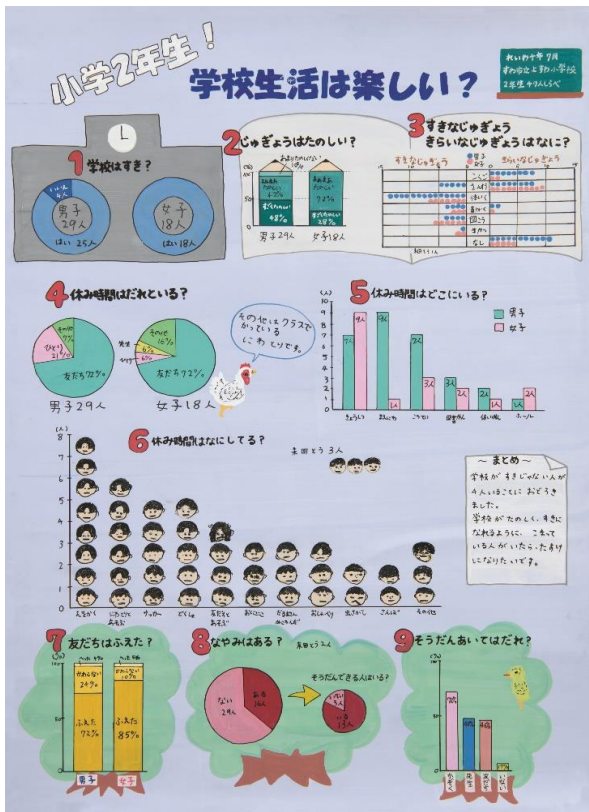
小学2年生! 学校生活は楽しい?

れいわ元年7月
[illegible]小学校
2年生 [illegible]

1 学校はすき?
男子 29人
はい 25人
女子 18人
はい 18人

2 じゅぎょうはたのしい?
男子29人
女子18人
48%
28%

3 すきなじゅぎょう きらいなじゅぎょうはなに?
すきなじゅぎょう
きらいなじゅぎょう
こくご
さんすう
せいかつ
おんがく
図工
体いく
なし

4 休み時間はだれといる?
友だち72%
男子29人
その他 16%
友だち72%
女子18人
その他はクラスでかっている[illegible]にわとりです。

5 休み時間はどこにいる?
男子
女子
7人
9人
9人
1人
7人
3人
3人
2人
2人
1人
1人
2人
きょうしつ
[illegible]
こうてい
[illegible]
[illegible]
ホール

6 休み時間はなにしてる?
未回とう 3人
えをかく
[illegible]
サッカー
どくしょ
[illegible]
おにごっこ
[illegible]
おしゃべり
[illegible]
こんばん
その他

~まとめ~
学校がすきじゃない人が4人いることにおどろきました。学校がたのしく、すきになれるように、これでいる人がいたらたすけたいです。

7 友だちはふえた?
かわらない 24%
ふえた 72%
かわらない 10%
ふえた 85%
男子
女子

8 なやみはある?
未回とう 1人
ない 29人
ある 16人
そうだんできる人はいる?
ない 1人
いる 14人

9 そうだんあいてはだれ?